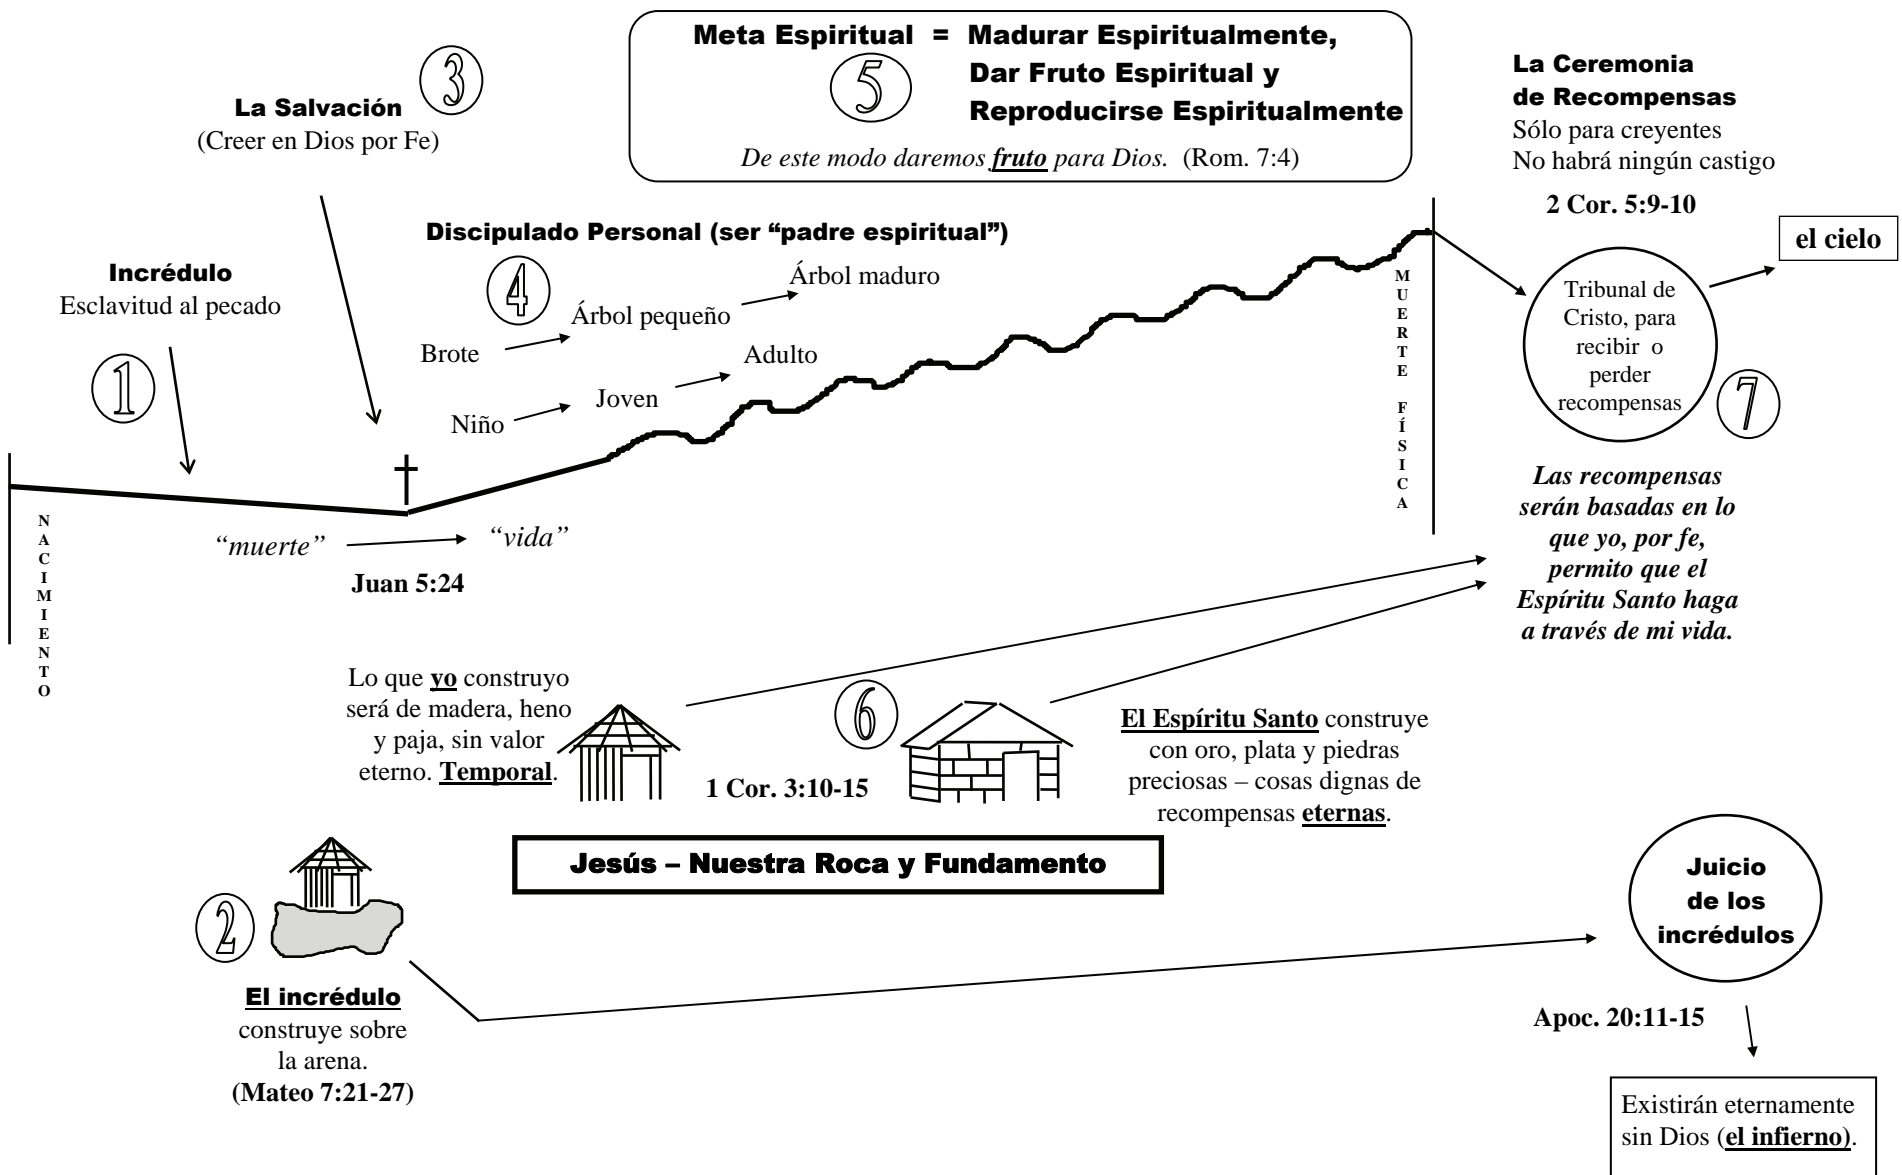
Meta Espiritual = Madurar Espiritualmente, Dar Fruto Espiritual y Reproducirse Espiritualmente

5

De este modo daremos **fruto** para Dios. (Rom. 7:4)

La Salvación
(Creer en Dios por Fe)

3

La Ceremonia de Recompensas
Sólo para creyentes
No habrá ningún castigo

2 Cor. 5:9-10

Discipulado Personal (ser "padre espiritual")

4

Incrédulo
Esclavitud al pecado

1

Árbol maduro
Árbol pequeño
Brote
Adulto
Joven
Niño

MUERTE FÍSICA

el cielo

Tribunal de Cristo, para recibir o perder recompensas

7

Las recompensas serán basadas en lo que yo, por fe, permito que el Espíritu Santo haga a través de mi vida.

NACIMIENTO

"muerte" "vida"

Juan 5:24

Lo que **yo** construyo será de madera, heno y paja, sin valor eterno. **Temporal**.

6

1 Cor. 3:10-15

**El Espíritu Santo** construye con oro, plata y piedras preciosas – cosas dignas de recompensas **eternas**.

Jesús – Nuestra Roca y Fundamento

2

**El incrédulo** construye sobre la arena.
(Mateo 7:21-27)

Juicio de los incrédulos

Apoc. 20:11-15

Existirán eternamente sin Dios (**el infierno**).